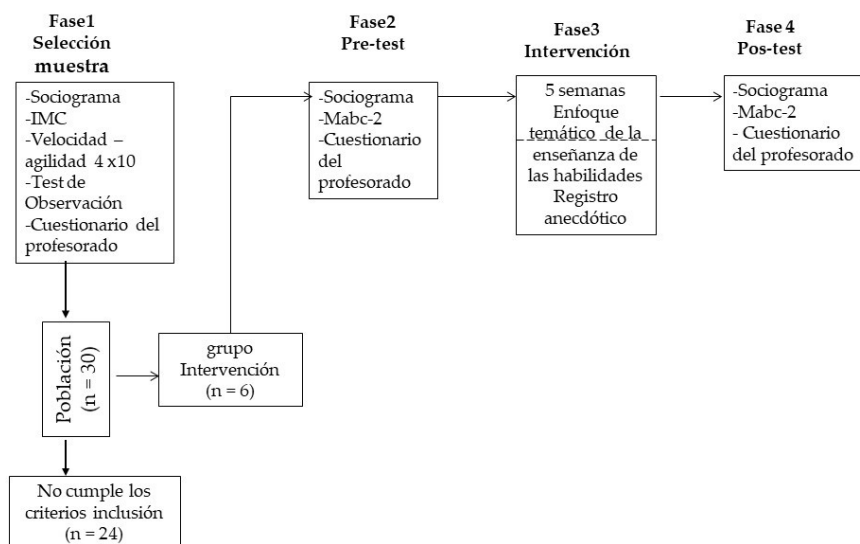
Fase1
Selección muestra

-Sociograma
-IMC
-Velocidad – agilidad 4 x10
-Test de Observación
-Cuestionario del profesorado

Población (n = 30)

No cumple los criterios inclusión (n = 24)

grupo Intervención (n = 6)

Fase2
Pre-test

-Sociograma
-Mabc-2
-Cuestionario del profesorado

Fase3
Intervención

5 semanas
Enfoque temático de la enseñanza de las habilidades
Registro anecdótico

Fase 4
Pos-test

-Sociograma
-Mabc-2
- Cuestionario del profesorado